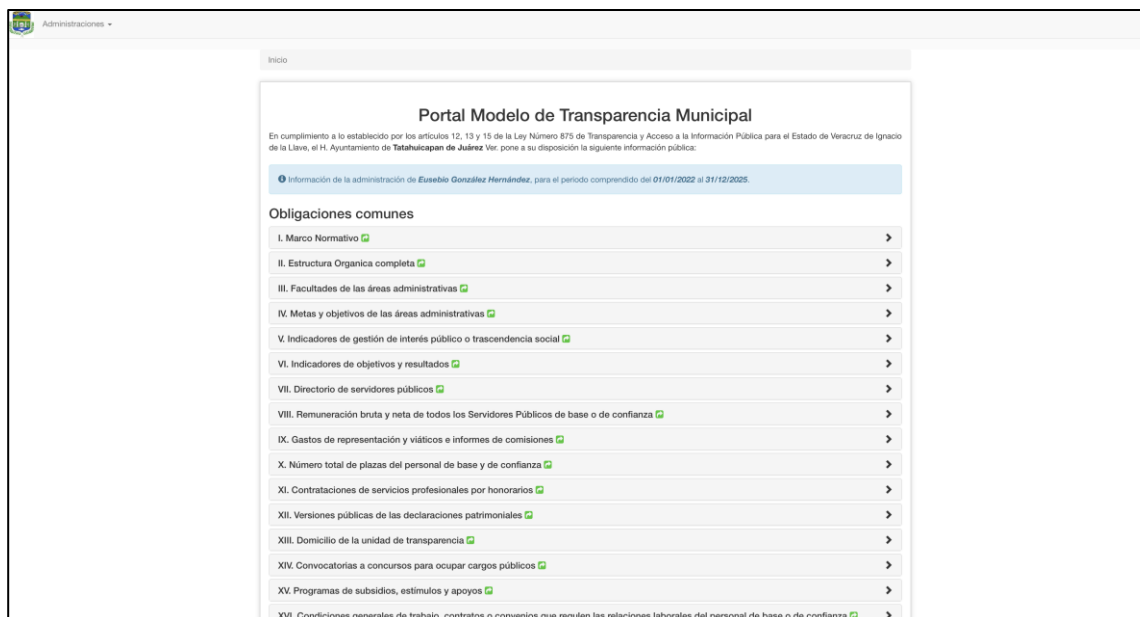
Administraciones ▾

Inicio

Portal Modelo de Transparencia Municipal

En cumplimiento a lo establecido por los artículos 12, 13 y 15 de la Ley Número 875 de Transparencia y Acceso a la Información Pública para el Estado de Veracruz de Ignacio de la Llave, el H. Ayuntamiento de **Tatahuicapan de Juárez** Ver. pone a su disposición la siguiente información pública:

Información de la administración de *Eusebio González Hernández*, para el periodo comprendido del *01/01/2022* al *31/12/2025*.

Obligaciones comunes

I. Marco Normativo

II. Estructura Organica completa

III. Facultades de las áreas administrativas

IV. Metas y objetivos de las áreas administrativas

V. Indicadores de gestión de interés público o trascendencia social

VI. Indicadores de objetivos y resultados

VII. Directorio de servidores públicos

VIII. Remuneración bruta y neta de todos los Servidores Públicos de base o de confianza

IX. Gastos de representación y viáticos e informes de comisiones

X. Número total de plazas del personal de base y de confianza

XI. Contrataciones de servicios profesionales por honorarios

XII. Versiones públicas de las declaraciones patrimoniales

XIII. Domicilio de la unidad de transparencia

XIV. Convocatorias a concursos para ocupar cargos públicos

XV. Programas de subsidios, estímulos y apoyos

XVI. Condiciones generales de trabajo, contratos o convenios que regulen las relaciones laborales del personal de base o de confianza